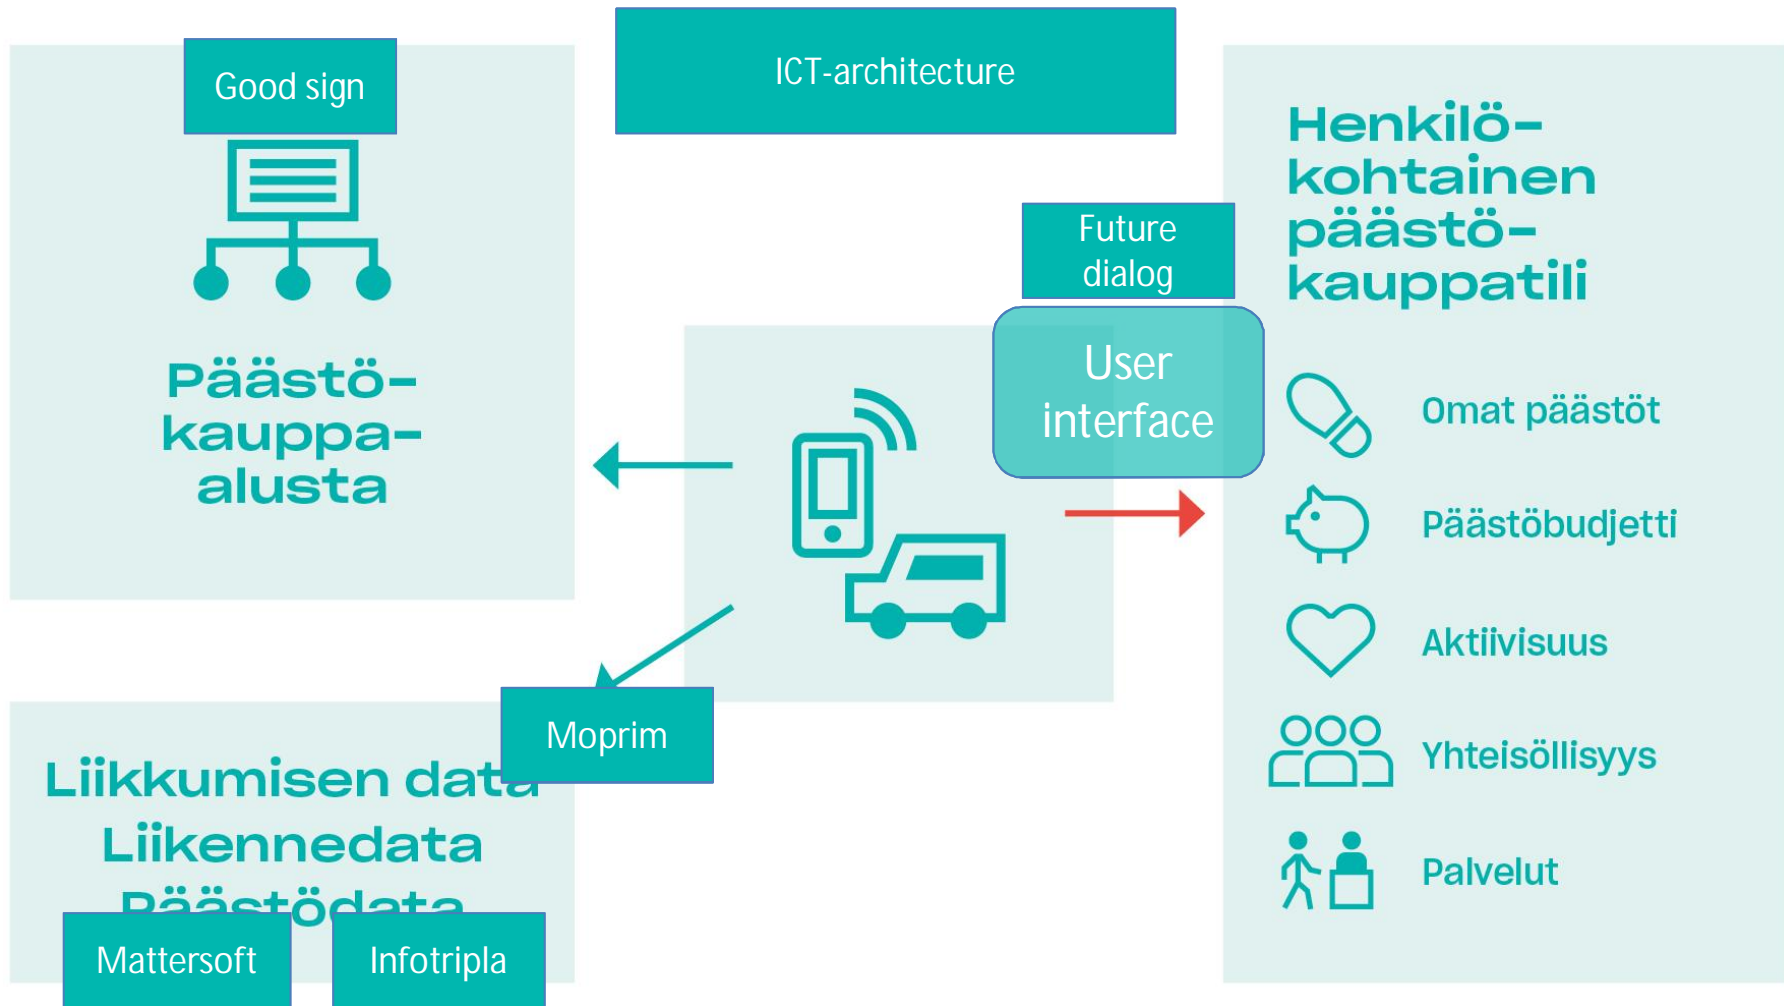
Good sign

ICT-architecture

Päästö-kauppa-alusta

Future dialog

User interface

Henkilö-kohtainen päästö-kauppatili

Omat päästöt

Päästöbudjetti

Aktiivisuus

Yhteisöllisyys

Palvelut

Moprim

Liikkumisen data
Liikennedata
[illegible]

Mattersoft

Infotripla